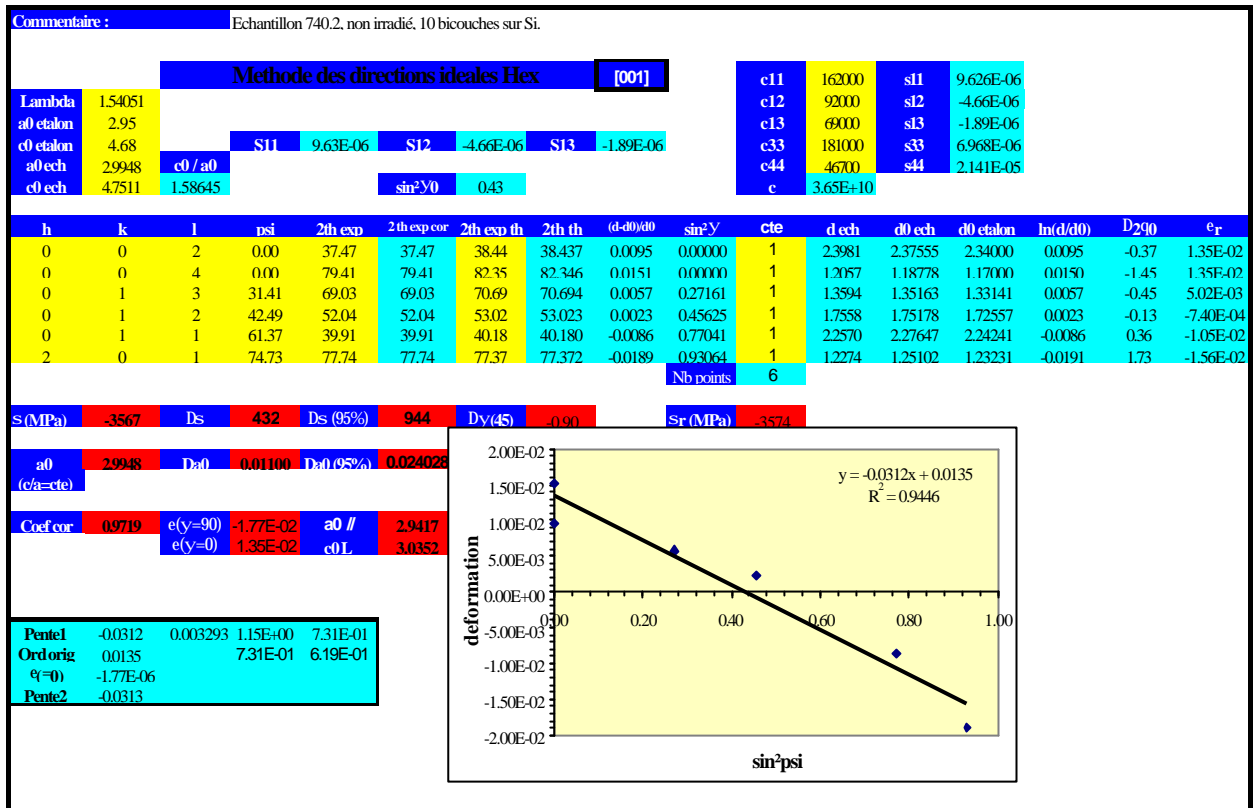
Commentaire : Echantillon 740.2, non irradié, 10 bicouches sur Si.

Methode des directions ideales Hex [001]

| c11 | 162000 | s11 | 9.626E-06 |
|---|---|---|---|
| c12 | 92000 | s12 | -4.66E-06 |
| c13 | 69000 | s13 | -1.89E-06 |
| c33 | 181000 | s33 | 6.968E-06 |
| c44 | 46700 | s44 | 2.141E-05 |
| c | 3.65E+10 | | |

Lambda 1.54051
a0 etalon 2.95
c0 etalon 4.68
a0 ech 2.9948
c0 ech 4.7511
c0 / a0 1.58645

S11 9.63E-06 S12 -4.66E-06 S13 -1.89E-06
sin²y0 0.43

| h | k | l | psi | 2th exp | 2 th exp cor | 2th exp th | 2th th | (d-d0)/d0 | sin²y | cte | d ech | d0 ech | d0 etalon | ln(d/d0) | D2q0 | er |
|---|---|---|---|---|---|---|---|---|---|---|---|---|---|---|---|---|
| 0 | 0 | 2 | 0.00 | 37.47 | 37.47 | 38.44 | 38.437 | 0.0095 | 0.00000 | 1 | 2.3981 | 2.37555 | 2.34000 | 0.0095 | -0.37 | 1.35E-02 |
| 0 | 0 | 4 | 0.00 | 79.41 | 79.41 | 82.35 | 82.346 | 0.0151 | 0.00000 | 1 | 1.2057 | 1.18778 | 1.17000 | 0.0150 | -1.45 | 1.35E-02 |
| 0 | 1 | 3 | 31.41 | 69.03 | 69.03 | 70.69 | 70.694 | 0.0057 | 0.27161 | 1 | 1.3594 | 1.35163 | 1.33141 | 0.0057 | -0.45 | 5.02E-03 |
| 0 | 1 | 2 | 42.49 | 52.04 | 52.04 | 53.02 | 53.023 | 0.0023 | 0.45625 | 1 | 1.7558 | 1.75178 | 1.72557 | 0.0023 | -0.13 | -7.40E-04 |
| 0 | 1 | 1 | 61.37 | 39.91 | 39.91 | 40.18 | 40.180 | -0.0086 | 0.77041 | 1 | 2.2570 | 2.27647 | 2.24241 | -0.0086 | 0.36 | -1.05E-02 |
| 2 | 0 | 1 | 74.73 | 77.74 | 77.74 | 77.37 | 77.372 | -0.0189 | 0.93064 | 1 | 1.2274 | 1.25102 | 1.23231 | -0.0191 | 1.73 | -1.56E-02 |

Nb points 6

s (MPa) -3567 Ds 432 Ds (95%) 944 Dy(45) -0.90 sr (MPa) -3574

a0 (c/a=cte) 2.9948 Da0 0.01100 Da0 (95%) 0.024028

Coef cor 0.9719 e(y=90) -1.77E-02 a0 // 2.9417
e(y=0) 1.35E-02 c0 L 3.0352

| Pente1 | -0.0312 | 0.003293 | 1.15E+00 | 7.31E-01 |
|---|---|---|---|---|
| Ord orig | 0.0135 | | 7.31E-01 | 6.19E-01 |
| e(=0) | -1.77E-06 | | | |
| Pente2 | -0.0313 | | | |

y = -0.0312x + 0.0135
R² = 0.9446
2.00E-02
1.50E-02
1.00E-02
5.00E-03
0.00E+00
-5.00E-03
-1.00E-02
-1.50E-02
-2.00E-02
0.00 0.20 0.40 0.60 0.80 1.00
deformation
sin²psi